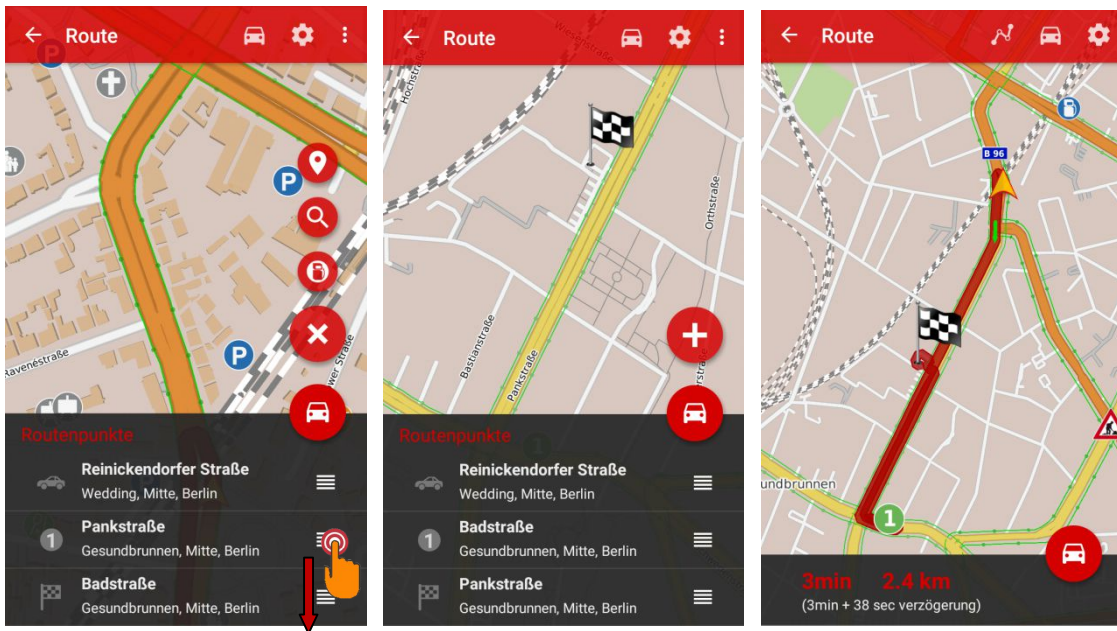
Route

Ravenéstraße

wer Straße

Routenpunkte

Reinickendorfer Straße
Wedding, Mitte, Berlin

1 Pankstraße
Gesundbrunnen, Mitte, Berlin

Badstraße
Gesundbrunnen, Mitte, Berlin

Route

Hochstraße

Orthstraße

Bastianstraße

Pankstraße

Routenpunkte

Reinickendorfer Straße
Wedding, Mitte, Berlin

1 Badstraße
Gesundbrunnen, Mitte, Berlin

Pankstraße
Gesundbrunnen, Mitte, Berlin

Route

B 96

undbrunnen

1

3min 2.4 km
(3min + 38 sec verzögerung)